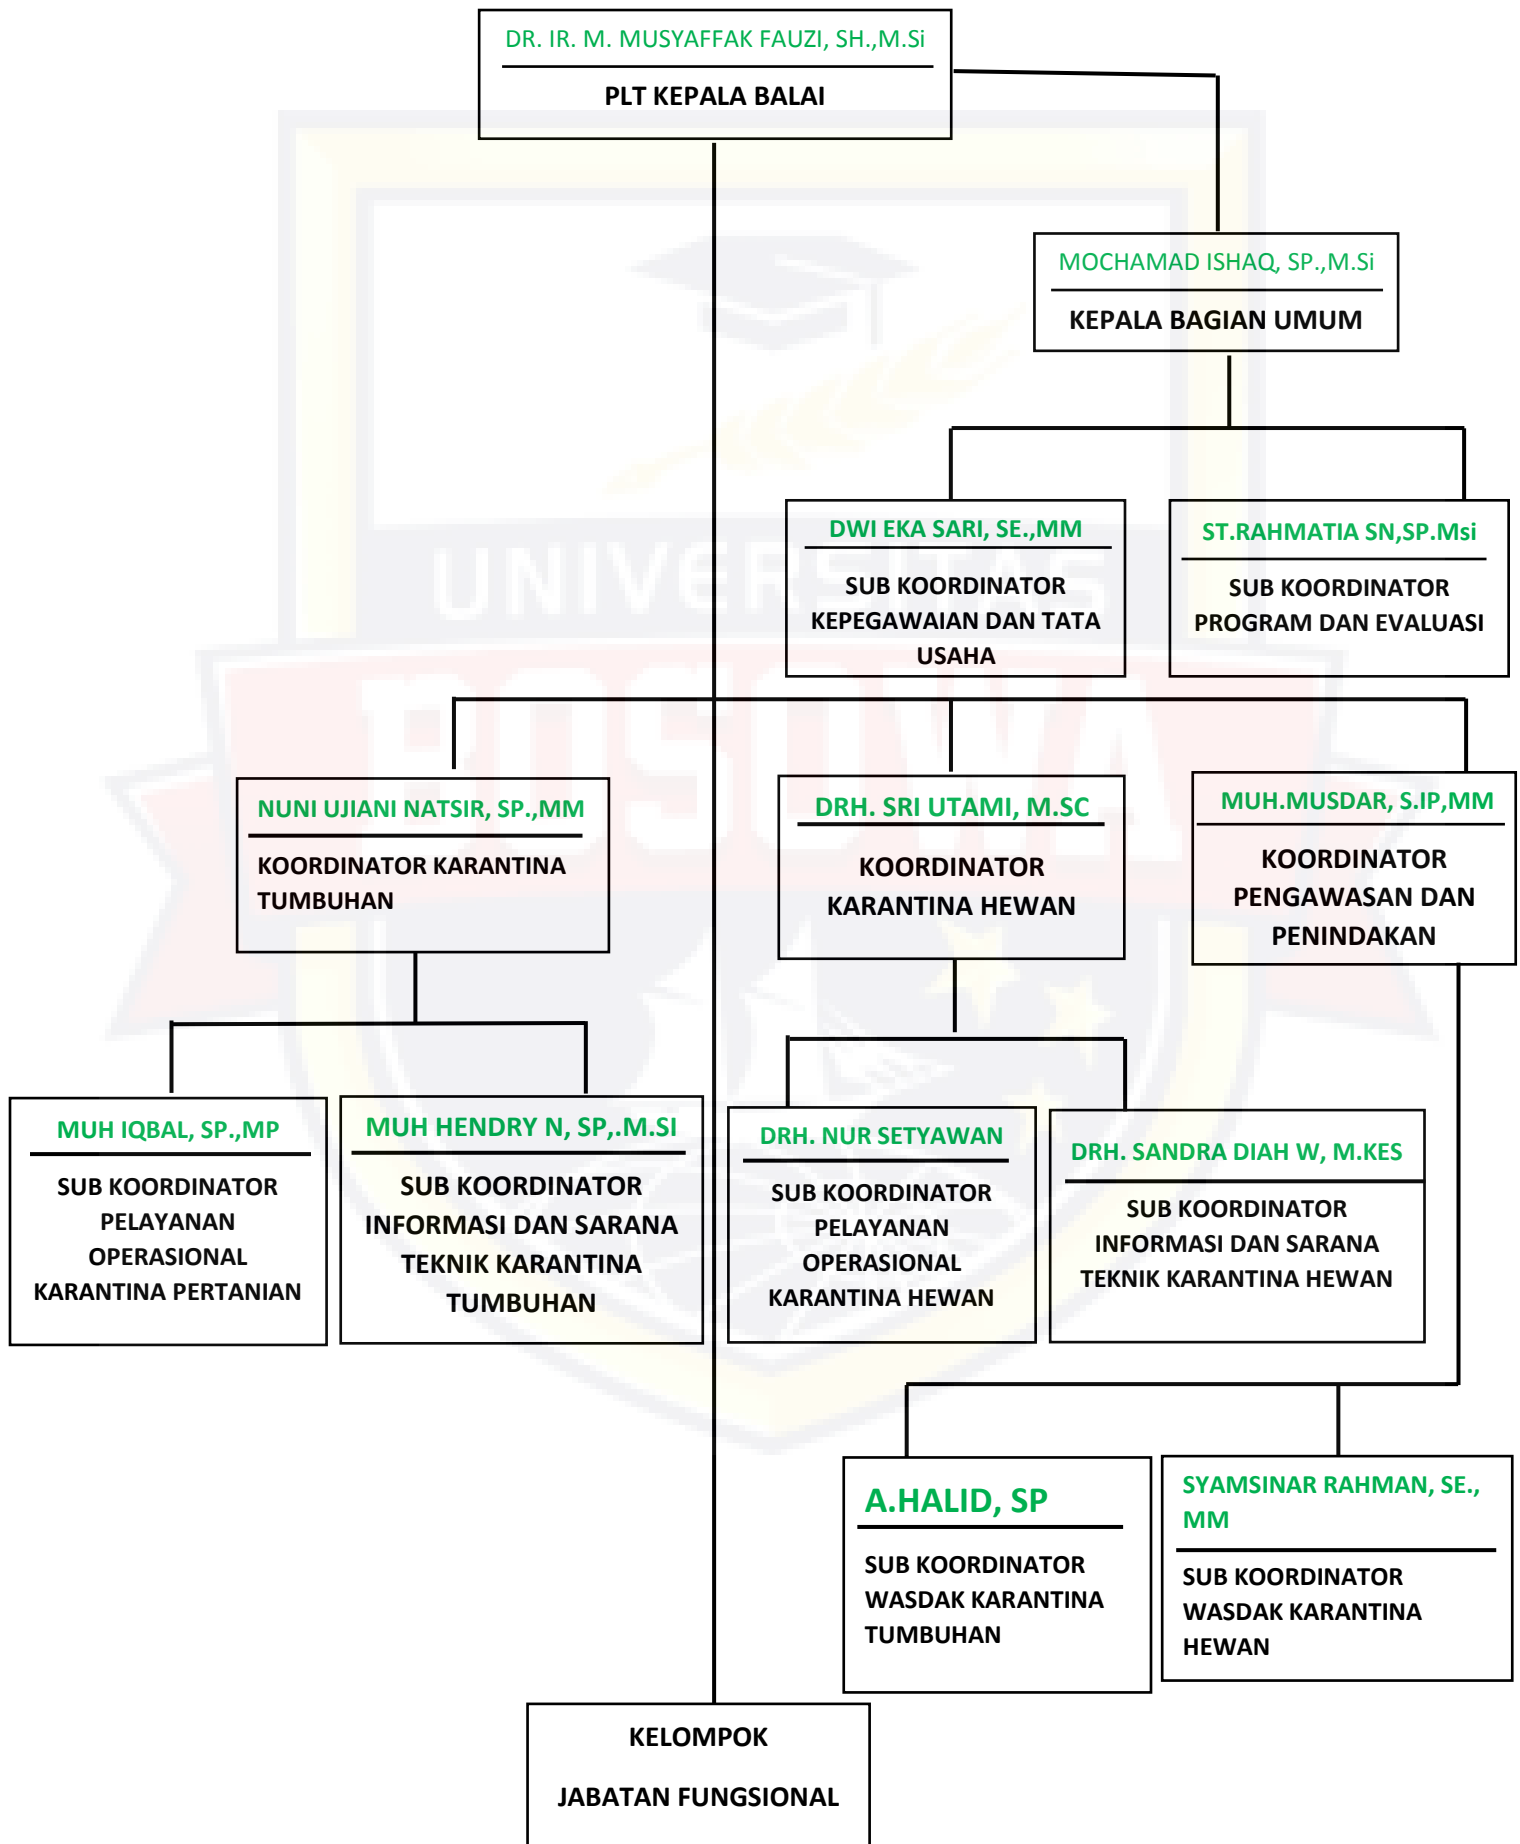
DR. IR. M. MUSYAFFAK FAUZI, SH.,M.Si

PLT KEPALA BALAI

MOCHAMAD ISHAQ, SP.,M.Si

KEPALA BAGIAN UMUM

DWI EKA SARI, SE.,MM

SUB KOORDINATOR KEPEGAWAIAN DAN TATA USAHA

ST.RAHMATIA SN,SP.Msi

SUB KOORDINATOR PROGRAM DAN EVALUASI

NUNI UJIANI NATSIR, SP.,MM

KOORDINATOR KARANTINA TUMBUHAN

DRH. SRI UTAMI, M.SC

KOORDINATOR KARANTINA HEWAN

MUH.MUSDAR, S.IP,MM

KOORDINATOR PENGAWASAN DAN PENINDAKAN

MUH IQBAL, SP.,MP

SUB KOORDINATOR PELAYANAN OPERASIONAL KARANTINA PERTANIAN

MUH HENDRY N, SP,.M.SI

SUB KOORDINATOR INFORMASI DAN SARANA TEKNIK KARANTINA TUMBUHAN

DRH. NUR SETYAWAN

SUB KOORDINATOR PELAYANAN OPERASIONAL KARANTINA HEWAN

DRH. SANDRA DIAH W, M.KES

SUB KOORDINATOR INFORMASI DAN SARANA TEKNIK KARANTINA HEWAN

A.HALID, SP

SUB KOORDINATOR WASDAK KARANTINA TUMBUHAN

SYAMSINAR RAHMAN, SE., MM

SUB KOORDINATOR WASDAK KARANTINA HEWAN

KELOMPOK

JABATAN FUNGSIONAL